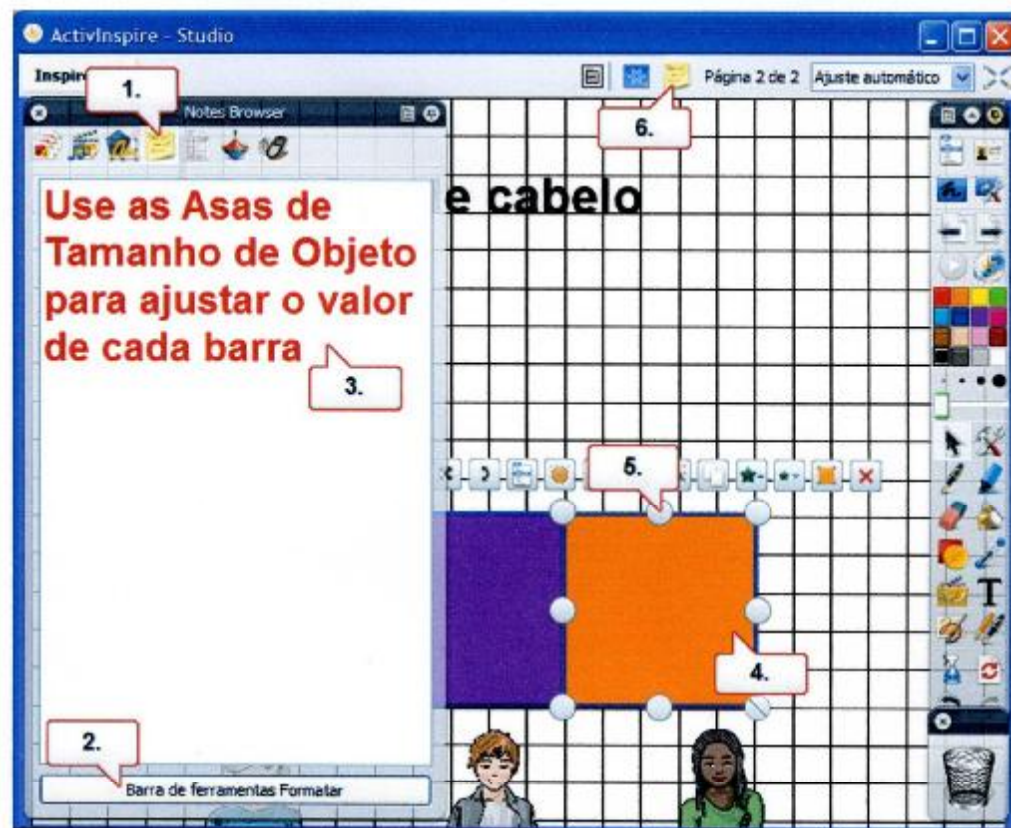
ActivInspire - Studio

Inspire

1.

Notes Browser

Página 2 de 2 Ajuste automático

6.

Use as Asas de Tamanho de Objeto para ajustar o valor de cada barra

e cabelo

3.

5.

4.

2.

Barra de ferramentas Formatar